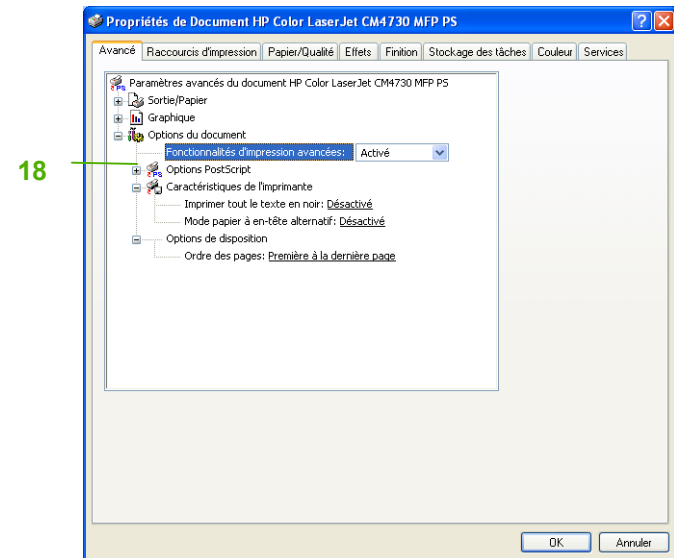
Propriétés de Document HP Color LaserJet CM4730 MFP PS

?

Avancé | Raccourcis d'impression | Papier/Qualité | Effets | Finition | Stockage des tâches | Couleur | Services

Paramètres avancés du document HP Color LaserJet CM4730 MFP PS

Sortie/Papier

Graphique

Options du document

Fonctionnalités d'impression avancées: Activé

18

Options PostScript

Caractéristiques de l'imprimante

Imprimer tout le texte en noir: Désactivé

Mode papier à en-tête alternatif: Désactivé

Options de disposition

Ordre des pages: Première à la dernière page

OK

Annuler